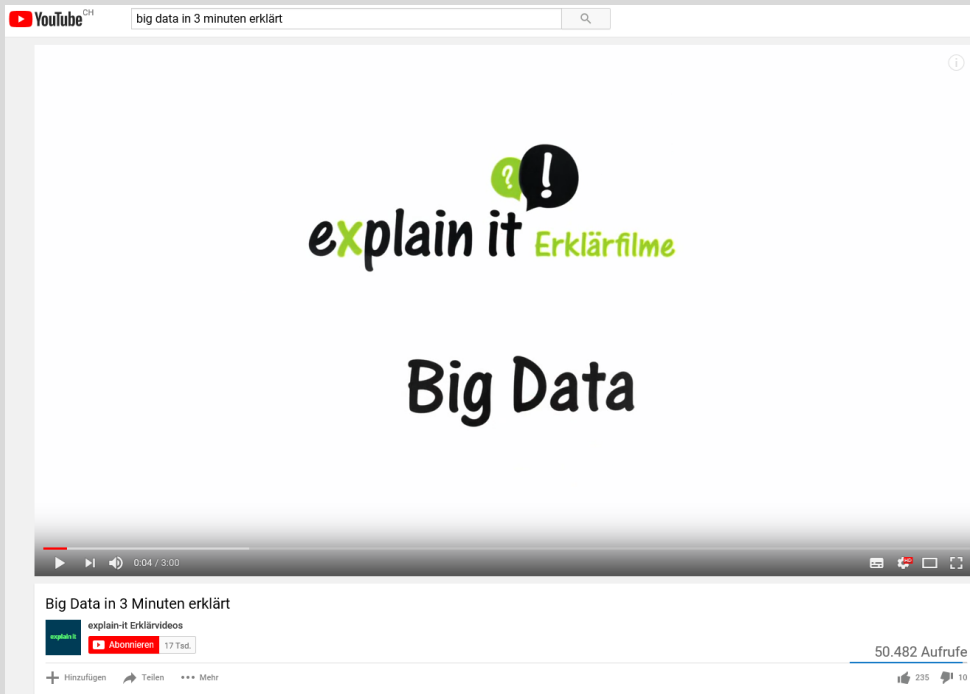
YouTube CH

big data in 3 minuten erklärt

?!

explain it Erklärfilme

Big Data

0:04 / 3:00

HD

Big Data in 3 Minuten erklärt

explain it

explain-it Erklärvideos

Abonnieren 17 Tsd.

50.482 Aufrufe

Hinzufügen Teilen ••• Mehr

235 10